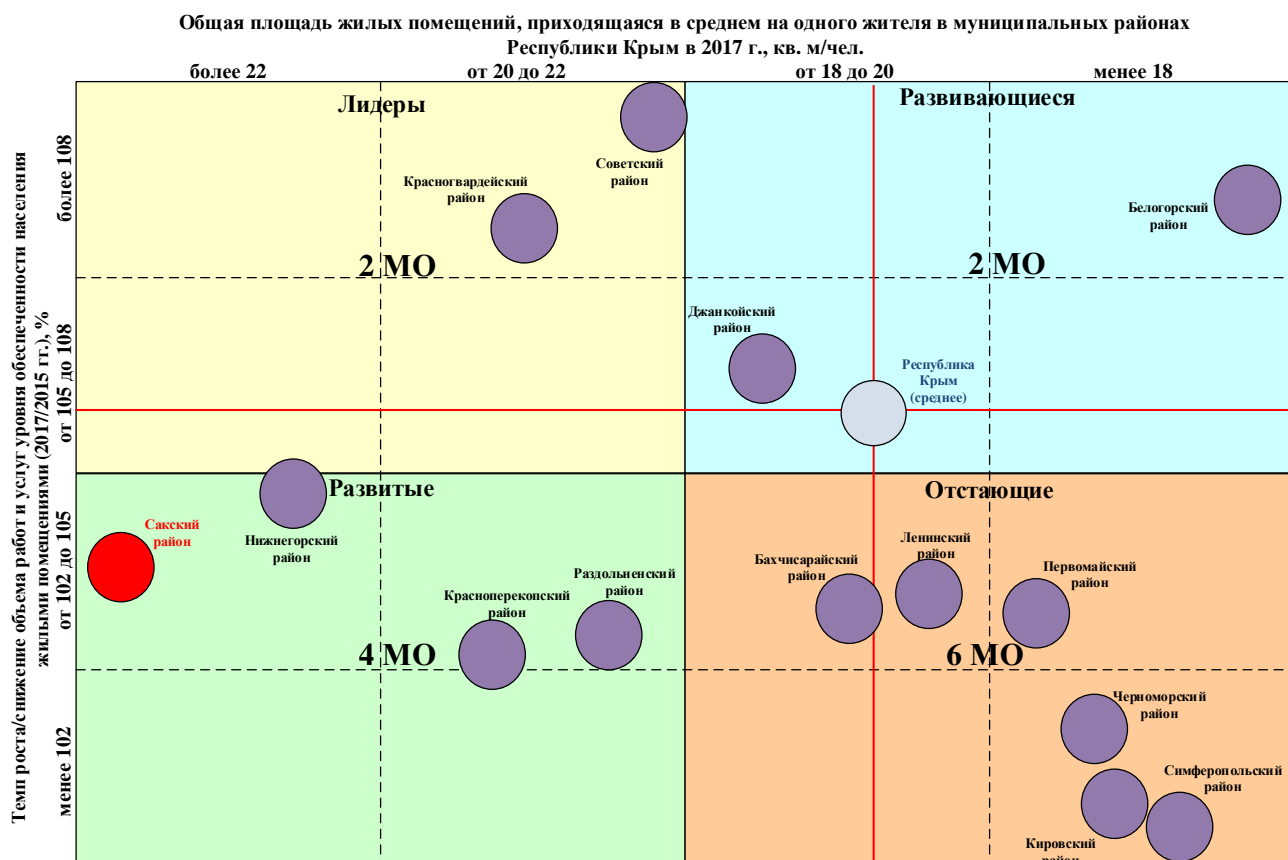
Общая площадь жилых помещений, приходящаяся в среднем на одного жителя в муниципальных районах Республики Крым в 2017 г., кв. м/чел.

более 22
от 20 до 22
от 18 до 20
менее 18

Темп роста/снижение объема работ и услуг уровня обеспеченности населения жилыми помещениями (2017/2015 гг.), %

более 108
от 105 до 108
от 102 до 105
менее 102

Лидеры
Развивающиеся
Развитые
Отстающие

Советский район
Красногвардейский район
Белогорский район
Джанкойский район
Республика Крым (среднее)
2 МО
2 МО
Сакский район
Нижнегорский район
Красноперекопский район
Раздольненский район
4 МО
Бахчисарайский район
Ленинский район
Первомайский район
6 МО
Черноморский район
Симферопольский район
Кировский район